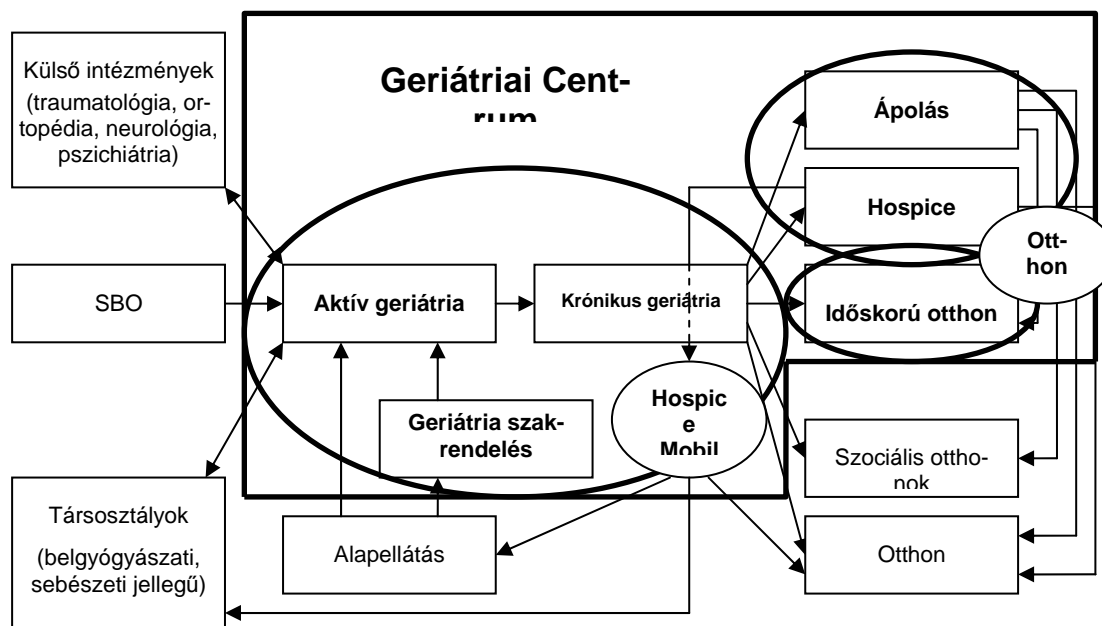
Külső intézmények (traumatología, ortopédia, neurológia, pszichiátria)

Geriátriai Centrum

Ápolás

Hospice

Otthon

Időskorú otthon

SBO

Aktív geriátria

Krónikus geriátria

Hospice Mobil

Geriátria szakrendelés

Szociális otthonok

Társosztályok (belgyógyászati, sebészeti jellegű)

Alapellátás

Otthon